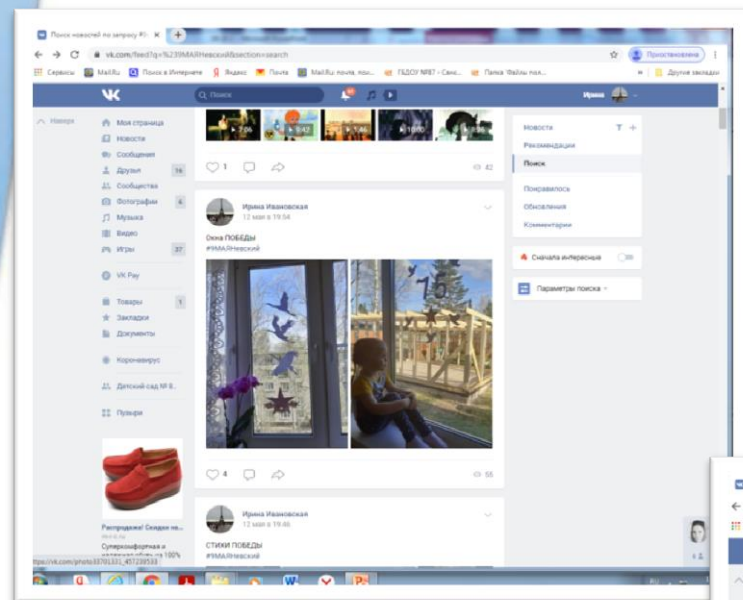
Поиск новостей по запросу #

vk.com/feed?q=%239МАЯНевский&section=search

Приостановлена

Сервисы Mail.Ru Поиск в Интернете Яндекс Почта Mail.Ru: почта, пои... ГБДОУ №87 - Санк... Папка 'Файлы пол... Другие закладки

Поиск

Ирина

Наверх

Моя страница
Новости
Сообщения
Друзья 16
Сообщества
Фотографии 6
Музыка
Видео
Игры 37

VK Pay

Товары 1
Закладки
Документы

Коронавирус

Детский сад № 8...

Пазыри

Распродажа! Скидки на...

Суперкомфортная и ...

1

42

Ирина Ивановская
12 мая в 19:34

Окна ПОБЕДЫ
#9МАЯНевский

75

4

55

Ирина Ивановская
12 мая в 19:46

СТИХИ ПОБЕДЫ
#9МАЯНевский

Новости
Рекомендации
Поиск

Понравилось
Обновления
Комментарии

Сначала интересные

Параметры поиска

https://vk.com/photo33701331_457239533